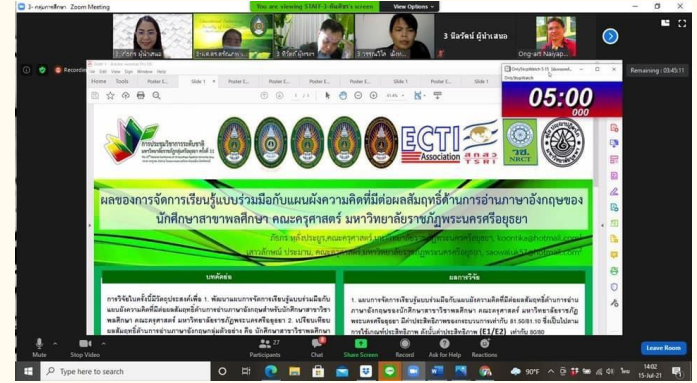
3- กลุ่มการศึกษา | Zoom Meeting

You are viewing STAFF-3-คัดพิสิทธ์'s screen View Options

1-กัญญา ผู้นำเสนอ 5-ผ.ศ.ดร.อรัญญา... 3 ธิดารัตน์ ผู้ร่วม... 3 วรรณวิไล ผู้ร่วม... 3 นิสรัตน์ ผู้นำเสนอ Ong-art Naiyap...

Recording

Remaining : 03:45:11

Home Tools Poster 1... Slide 1 Poster 1... Poster 1... Poster 1... Slide 1 Poster 1... Poster 1...

OnlyStopWatch 5.15

05:00
000

ECTI Association

NRCT

ผลของการจัดการเรียนรู้แบบร่วมมือกับแผนผังความคิดที่มีต่อผลสัมฤทธิ์ด้านการอ่านภาษาอังกฤษของนักศึกษาสาขาพลศึกษา คณะครุศาสตร์ มหาวิทยาลัยราชภัฏพระนครศรีอยุธยา

บทคัดย่อ

การวิจัยในครั้งนี้มีวัตถุประสงค์เพื่อ 1. พัฒนาแผนการจัดการเรียนรู้แบบร่วมมือกับแผนผังความคิดที่มีต่อผลสัมฤทธิ์ด้านการอ่านภาษาอังกฤษสำหรับนักศึกษาสาขาวิชาพลศึกษา คณะครุศาสตร์ มหาวิทยาลัยราชภัฏพระนครศรีอยุธยา 2. เปรียบเทียบผลสัมฤทธิ์ด้านการอ่านภาษาอังกฤษ... นักศึกษาสาขาวิชาพลศึกษา

ผลการวิจัย

1. แผนการจัดการเรียนรู้แบบร่วมมือกับแผนผังความคิดที่มีต่อผลสัมฤทธิ์ด้านการอ่านภาษาอังกฤษของนักศึกษาสาขาวิชาพลศึกษา คณะครุศาสตร์ มหาวิทยาลัยราชภัฏพระนครศรีอยุธยา มีค่าประสิทธิภาพของกระบวนการเท่ากับ 81.50/81.16 ซึ่งเป็นไปตามเกณฑ์ที่กำหนดไว้ 80/80 ...การใช้แผนที่ประสิทธิภาพ ตั้งนั้นค่าประสิทธิภาพ (E1/E2) เท่ากับ 80/80

Mute Stop Video Participants 27 Chat Share Screen Record Ask for Help Reactions Leave Room

Type here to search

90°F 14:02 15-Jul-21